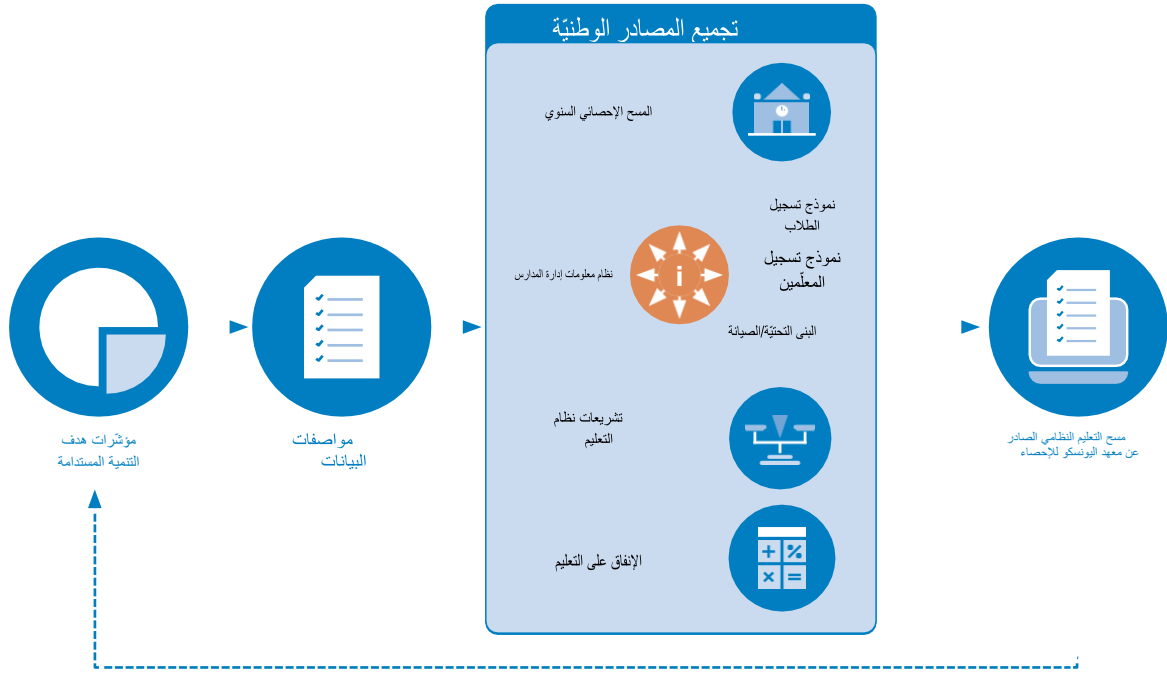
تجميع المصادر الوطنيّة

المسح الإحصائي السنوي

نموذج تسجيل الطلاب

نموذج تسجيل المعلّمين

نظام معلومات إدارة المدارس

البنى التحتيّة/الصيانة

تشريعات نظام التعليم

الإنفاق على التعليم

مؤشّرات هدف التنمية المستدامة

مواصفات البيانات

مسح التعليم النظامي الصادر عن معهد اليونسكو للإحصاء